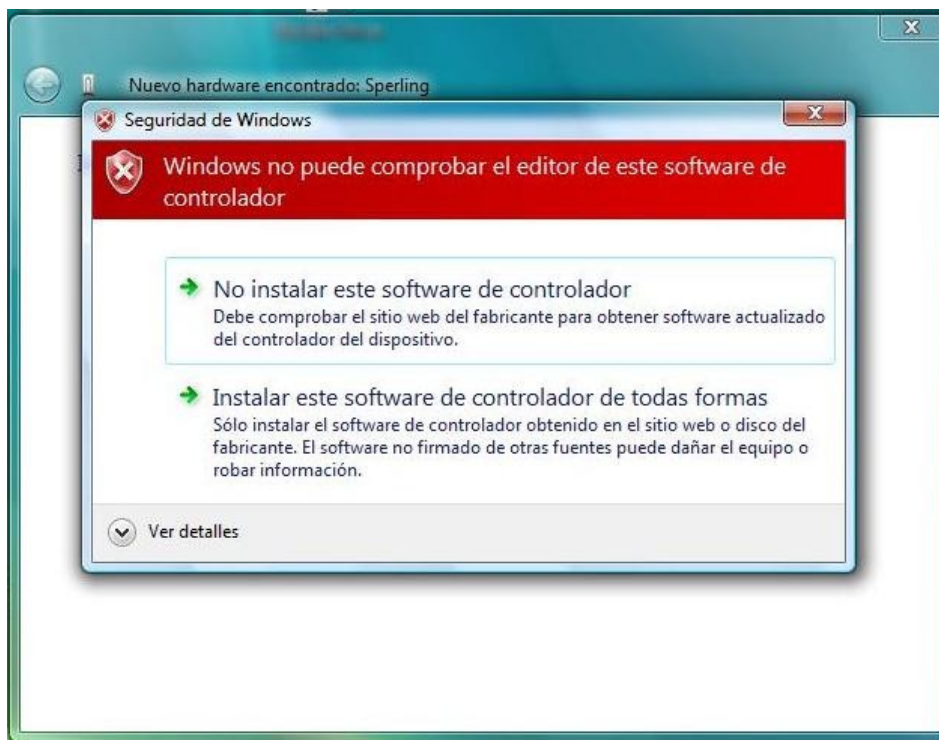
Nuevo hardware encontrado: Sperling

Seguridad de Windows

Windows no puede comprobar el editor de este software de controlador

No instalar este software de controlador
Debe comprobar el sitio web del fabricante para obtener software actualizado del controlador del dispositivo.

Instalar este software de controlador de todas formas
Sólo instalar el software de controlador obtenido en el sitio web o disco del fabricante. El software no firmado de otras fuentes puede dañar el equipo o robar información.

Ver detalles